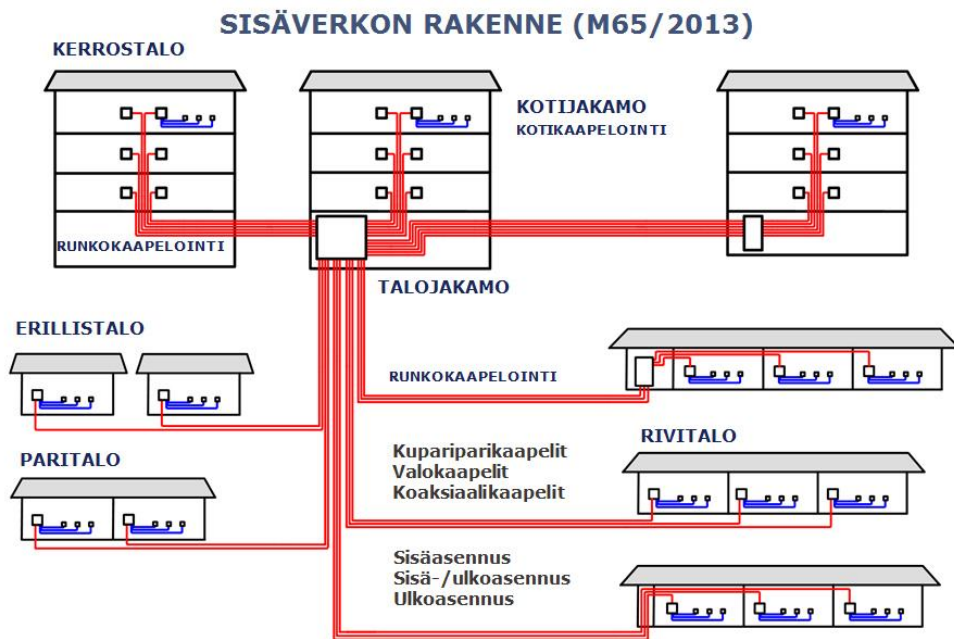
SISÄVERKON RAKENNE (M65/2013)

KERROSTALO

KOTIJAKAMO
KOTIKAAPELOINTI

RUNKOKAAPELOINTI

TALOJAKAMO

ERILLISTALO

RUNKOKAAPELOINTI

RIVITALO

PARITALO

Kupariparikaapelit
Valokaapelit
Koaksiaalikaapelit

Sisäasennus
Sisä-/ulkoasennus
Ulkoasennus